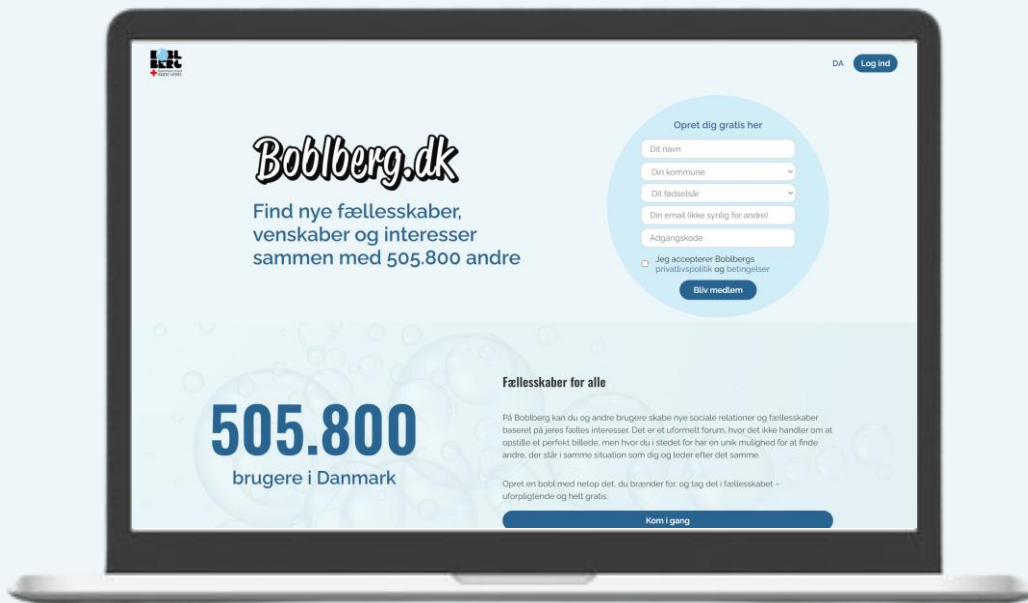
BOBL BERG

DA Log ind

Boblberg.dk

Find nye fællesskaber, venskaber og interesser sammen med 505.800 andre

Opret dig gratis her

Dit navn

Din kommune

Dit fødselsår

Din email (ikke synlig for andre)

Adgangskode

Jeg accepterer Boblbergs privatlivspolitik og betingelser

Bliv medlem

505.800

brugere i Danmark

Fællesskaber for alle

På Boblberg kan du og andre brugere skabe nye sociale relationer og fællesskaber baseret på jeres fælles interesser. Det er et uformelt forum, hvor det ikke handler om at opstille et perfekt billede, men hvor du i stedet for har en unik mulighed for at finde andre, der slår i samme situation som dig og leder efter det samme.

Opret en bobl med netop det, du brænder for, og tag del i fællesskabet – uforpligtende og helt gratis.

Kom i gang